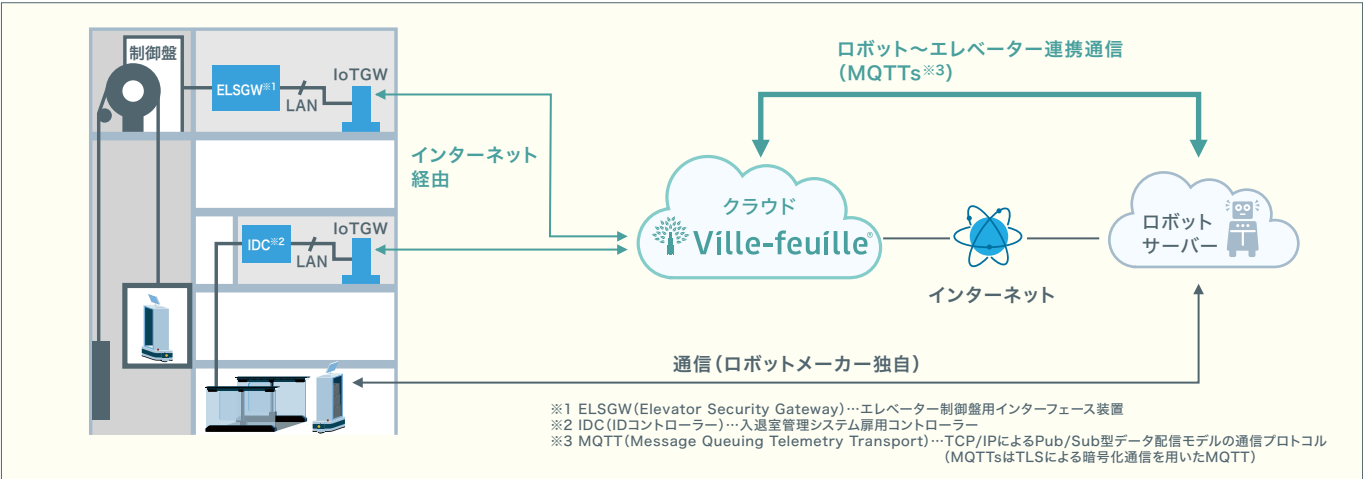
制御盤

ELSGW※1

LAN

IoTGW

インターネット経由

IDC※2

LAN

IoTGW

ロボット〜エレベーター連携通信
(MQTTs※3)

クラウド
Ville-feuille®

インターネット

ロボット
サーバー

通信(ロボットメーカー独自)

※1 ELSGW(Elevator Security Gateway)…エレベーター制御盤用インターフェース装置
※2 IDC(IDコントローラー)…入退室管理システム扉用コントローラー
※3 MQTT(Message Queuing Telemetry Transport)…TCP/IPによるPub/Sub型データ配信モデルの通信プロトコル
(MQTTsはTLSによる暗号化通信を用いたMQTT)